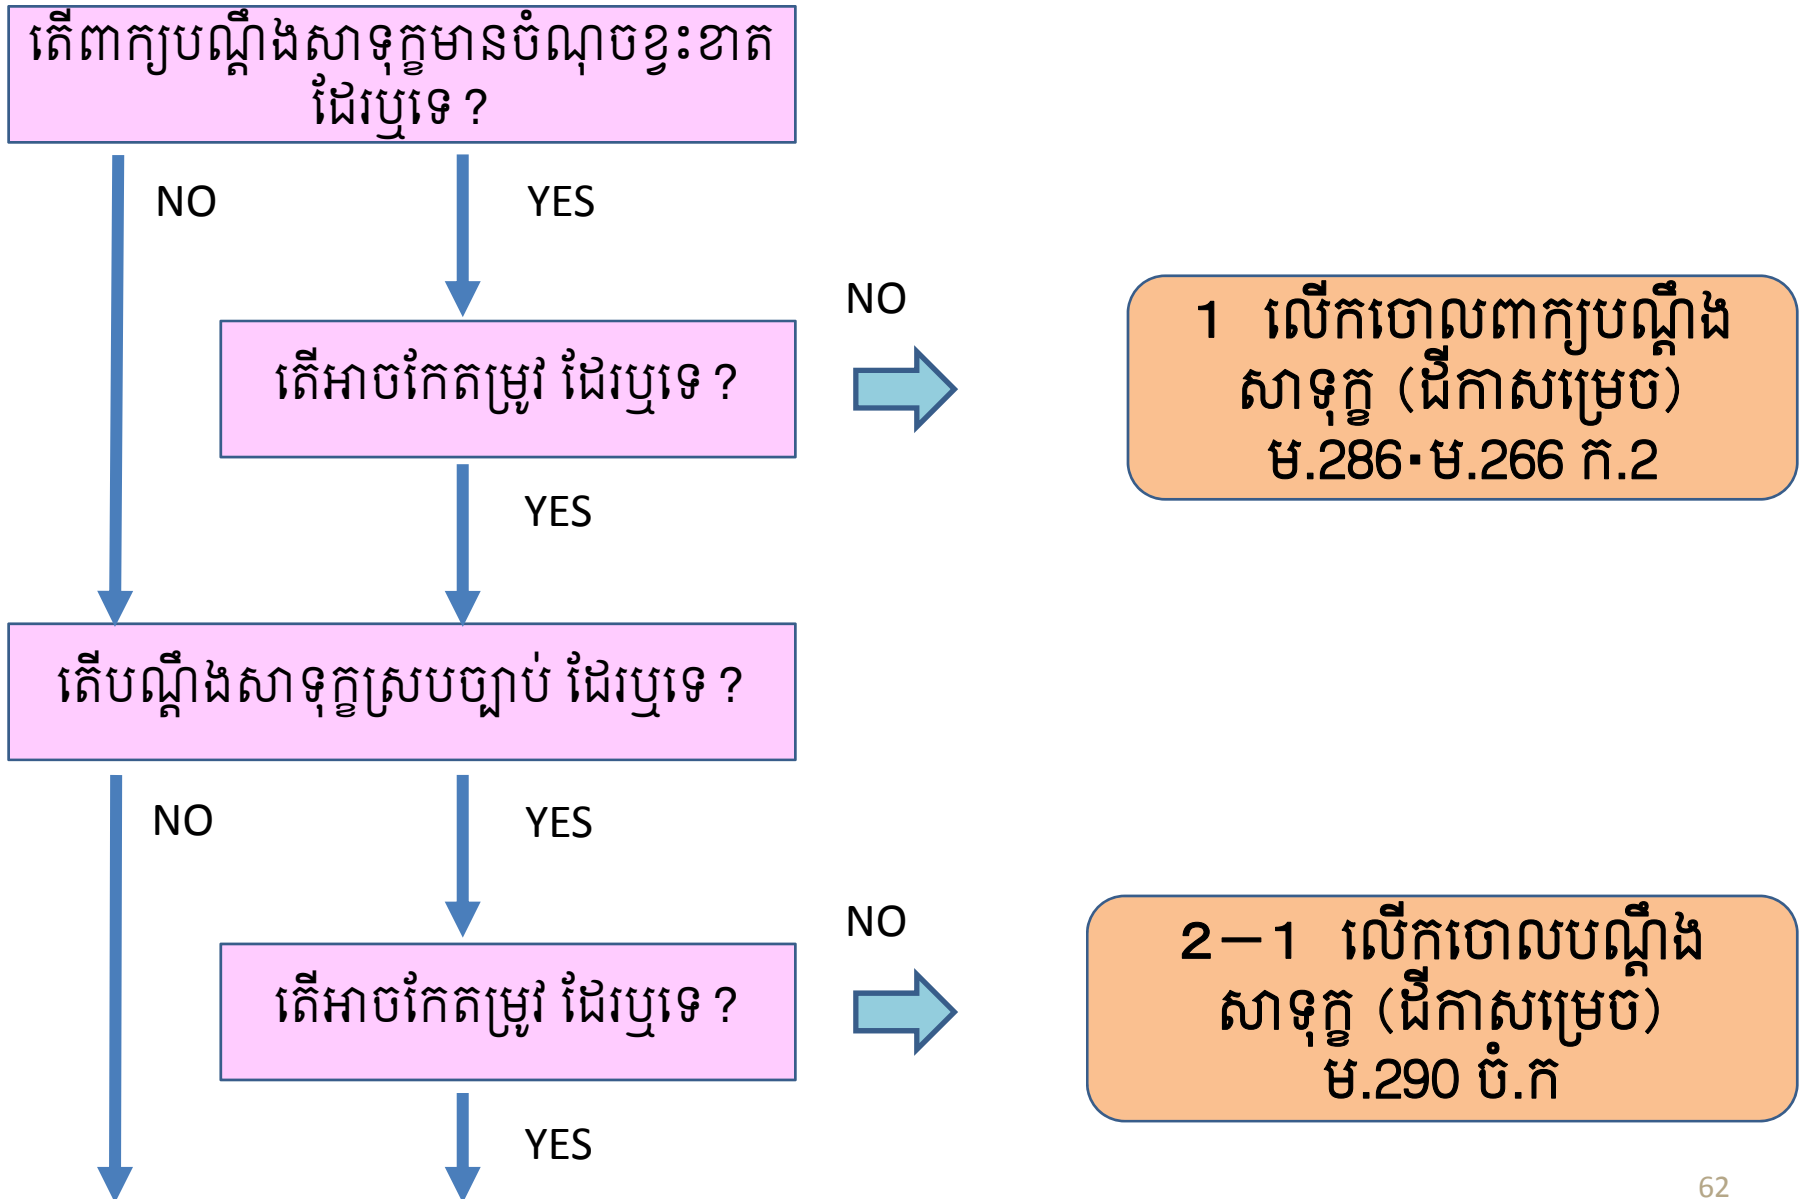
តើពាក្យបណ្ដឹងសាទុក្ខមានចំណុចខ្វះខាតដែរឬទេ ?

NO

YES

តើអាចកែតម្រូវ ដែរឬទេ ?

NO

1 លើកចោលពាក្យបណ្ដឹងសាទុក្ខ (ដីកាសម្រេច) ម.286・ម.266 ក.2

YES

តើបណ្ដឹងសាទុក្ខស្របច្បាប់ ដែរឬទេ ?

NO

YES

តើអាចកែតម្រូវ ដែរឬទេ ?

NO

2－1 លើកចោលបណ្ដឹងសាទុក្ខ (ដីកាសម្រេច) ម.290 ចំ.ក

YES

62